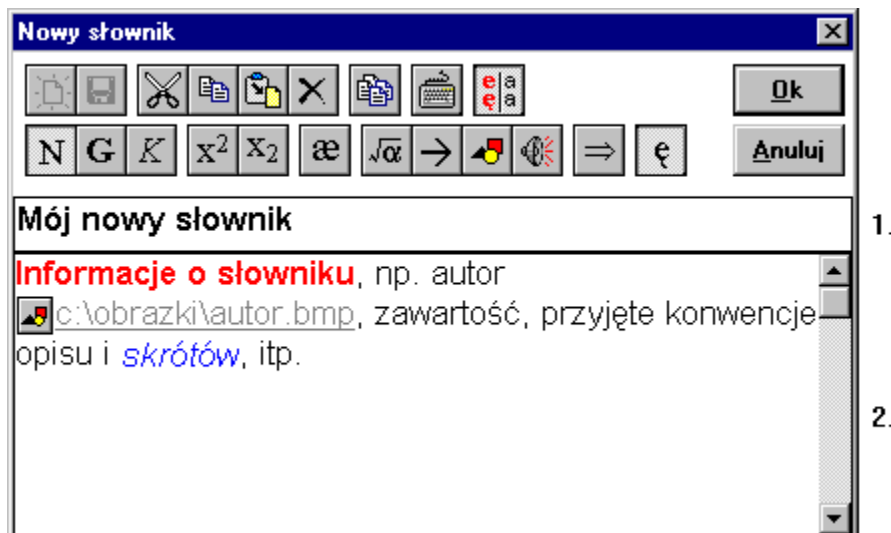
Nowy słownik

N G K $x^2$ $x_2$ æ $\sqrt{\alpha}$ → ⇒ ę

Ok

Anuluj

Mój nowy słownik

1.

Informacje o słowniku, np. autor c:\obrazki\autor.bmp, zawartość, przyjęte konwencje opisu i skrótów, itp.

2.